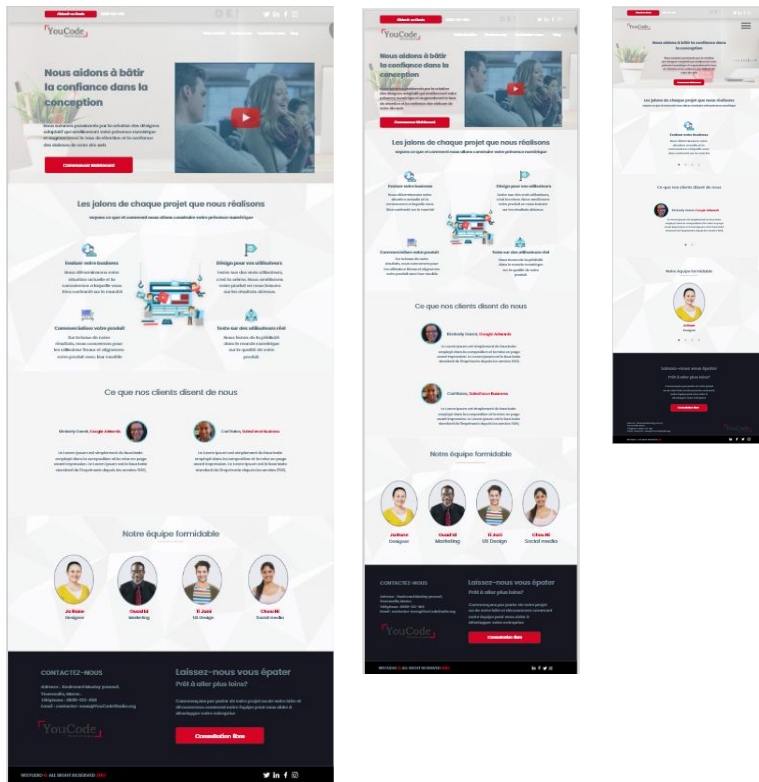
Nous aidons à bâtir la confiance dans la conception

Commencez Maintenant

Les jalons de chaque projet que nous réalisons

Evaluer votre business

Design pour vos utilisateurs

Commercialiser votre produit

Teste sur des utilisateurs réel

Ce que nos clients disent de nous

Kimberly Owens, Google Adwords

Cashflows, Salesforce business

Notre équipe formidable

Jo Rose
Designer

Ouadid
Marketing

Ti Just
UX Design

Chouiki
Social media

CONTACTEZ-NOUS

Laissez-nous vous épater

Prêt à aller plus loins?

Consultation libre

YouCode

Nous aidons à bâtir la confiance dans la conception

Commencez Maintenant

Les jalons de chaque projet que nous réalisons

Evaluer votre business

Design pour vos utilisateurs

Commercialiser votre produit

Teste sur des utilisateurs réel

Ce que nos clients disent de nous

Kimberly Owens, Google Adwords

Cashflows, Salesforce business

Notre équipe formidable

Juliane
Designer

Ouadid
Marketing

Ti Just
UX Design

Chouiki
Social media

CONTACTEZ-NOUS

Laissez-nous vous épater

Prêt à aller plus loins?

Consultation libre

YouCode

Nous aidons à bâtir la confiance dans la conception

Les jalons de chaque projet que nous réalisons

Evaluer votre business

Ce que nos clients disent de nous

Kimberly Owens, Google Adwords

Notre équipe formidable

Juliane
Designer

Laissez-nous vous épater

Prêt à aller plus loins?

Consultation libre